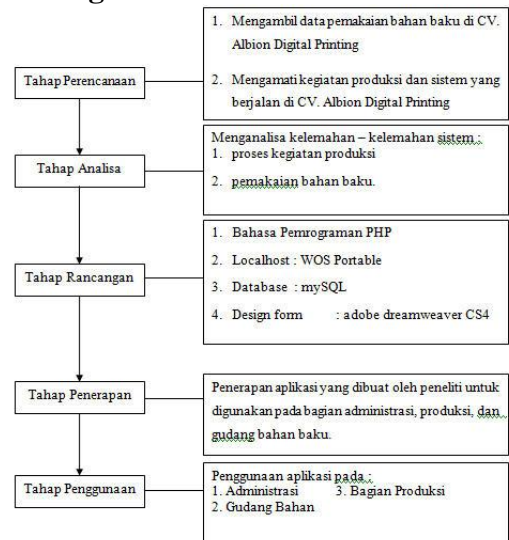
Tahap Perencanaan

1. Mengambil data pemakaian bahan baku di CV. Albion Digital Printing

2. Mengamati kegiatan produksi dan sistem yang berjalan di CV. Albion Digital Printing

Tahap Analisa

Menganalisa kelemahan – kelemahan sistem :
1. proses kegiatan produksi
2. pemakaian bahan baku.

Tahap Rancangan

1. Bahasa Pemrograman PHP
2. Localhost : WOS Portable
3. Database : mySQL
4. Design form : adobe dreamweaver CS4

Tahap Penerapan

Penerapan aplikasi yang dibuat oleh peneliti untuk digunakan pada bagian administrasi, produksi, dan gudang bahan baku.

Tahap Penggunaan

Penggunaan aplikasi pada :
1. Administrasi 3. Bagian Produksi
2. Gudang Bahan